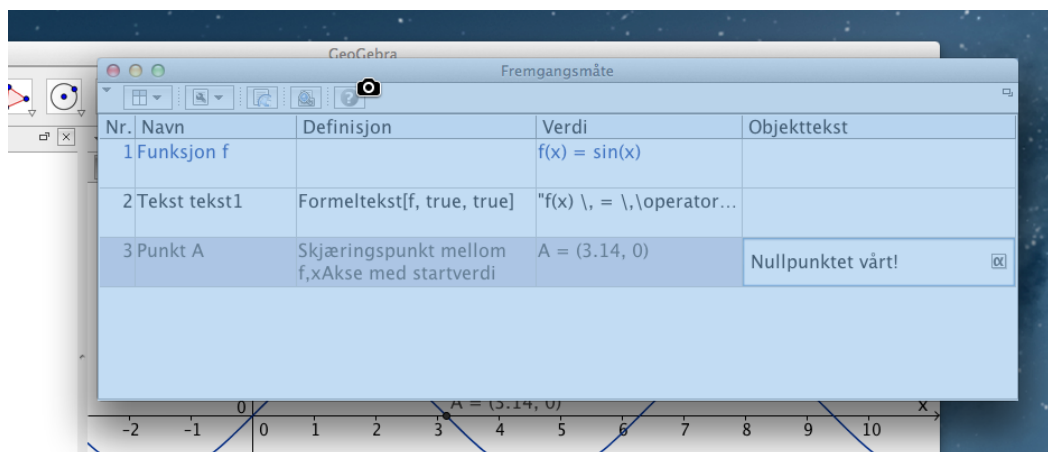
GeoGebra

Fremgangsmåte

| Nr. | Navn | Definisjon | Verdi | Objekttekst |
|---|---|---|---|---|
| 1 | Funksjon f | | f(x) = sin(x) | |
| 2 | Tekst tekst1 | Formeltekst[f, true, true] | "f(x) \, = \,\operator… | |
| 3 | Punkt A | Skjæringspunkt mellom f,xAkse med startverdi | A = (3.14, 0) | Nullpunktet vårt! |

A = (3.14, 0)

x

0

-2 -1 0 1 2 3 4 5 6 7 8 9 10